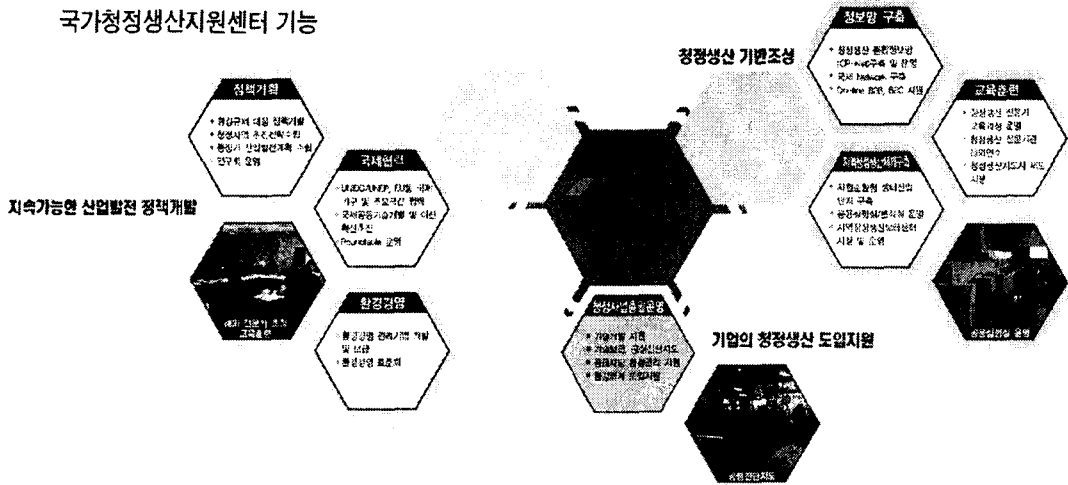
국가청정생산지원센터 기능

청정생산 기반조성

정보망 구축
• 청정생산 종합정보망 (CP-Net)구축 및 운영
• 국내 Network 구축
• On-line B2B, B2C 지원

교육훈련
• 청정생산 전문가 교육과정 운영
• 청정생산 진단기관 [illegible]
• 청정생산기도자 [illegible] 지원

정책개발
• 환경규제 대응 정책개발
• 청정사업 추진전략 수립
• 중장기 산업발전계획 수립 연구 및 운영

국제협력
• UNIDO/UNEP, EU등 국제기구 및 주요국간 협력
• 국제공동기술개발 및 사업 확산추진
• Roundtable 운영

지속가능한 산업발전 정책개발

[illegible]

환경경영
• 환경경영 관리기법 개발 및 보급
• 환경경영 표준화

지역청정생산체제구축
• 지역순환형 청정산업 단지 구축
• 공공부문청정생산체제 운영
• 지역청정생산지원센터 지정 및 운영

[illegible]

청정사업출질운영
• 기업개발 지원
• 기술평가 공정진단지도
• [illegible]
• 청정생산 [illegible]

기업의 청정생산 도입지원

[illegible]